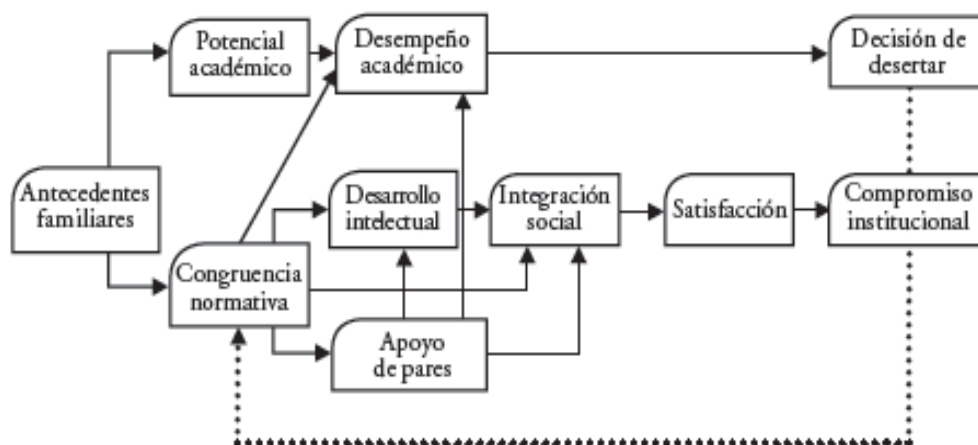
Potencial académico

Desempeño académico

Decisión de desertar

Antecedentes familiares

Desarrollo intelectual

Integración social

Satisfacción

Compromiso institucional

Congruencia normativa

Apoyo de pares